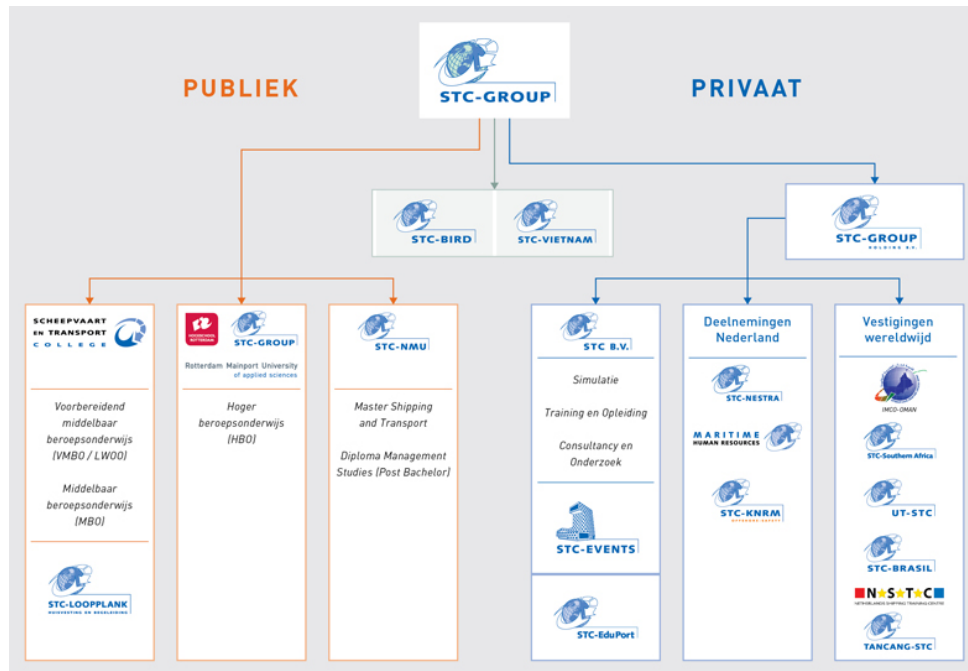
STC-GROUP

PUBLIEK

PRIVAAT

STC-BIRD

STC-VIETNAM

STC-GROUP
HOLDING B.V.

SCHEEPVAART EN TRANSPORT COLLEGE

Voorbereidend middelbaar beroepsonderwijs (VMBO / LWOO)

Middelbaar beroepsonderwijs (MBO)

STC-LOOPPLANK
HUISVESTING EN BEGELEIDING

HOGESCHOOL ROTTERDAM

STC-GROUP

Rotterdam Mainport University of applied sciences

Hoger beroepsonderwijs (HBO)

STC-NMU

Master Shipping and Transport

Diploma Management Studies (Post Bachelor)

STC B.V.

Simulatie

Training en Opleiding

Consultancy en Onderzoek

STC-EVENTS

STC-EduPort

Deelnemingen Nederland

STC-NESTRA

MARITIME HUMAN RESOURCES

STC-KNRM
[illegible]

Vestigingen wereldwijd

IMCO-OMAN

STC-Southern Africa

UT-STC

STC-BRASIL

N★S★T★C
NETHERLANDS SHIPPING TRAINING CENTRE

TANCANG-STC